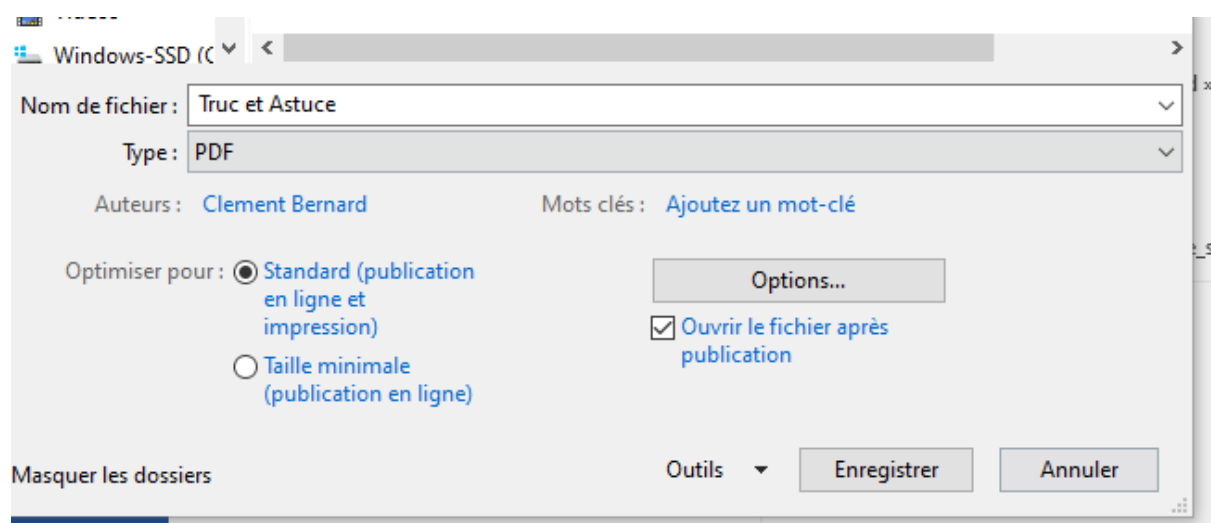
Windows-SSD (C

Nom de fichier : Truc et Astuce

Type : PDF

Auteurs : Clement Bernard

Mots clés : Ajoutez un mot-clé

Optimiser pour : Standard (publication en ligne et impression)

Taille minimale (publication en ligne)

Options...

Ouvrir le fichier après publication

Masquer les dossiers

Outils

Enregistrer

Annuler